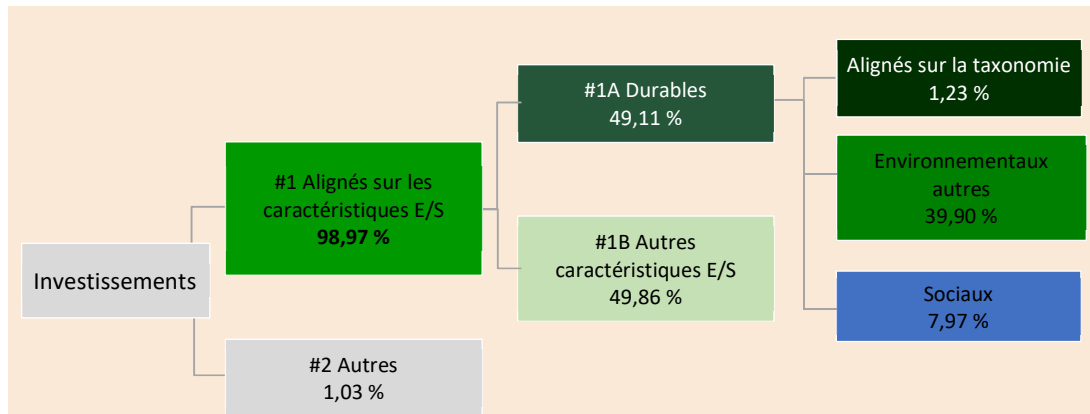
Investissements

#1 Alignés sur les caractéristiques E/S
**98,97 %**

#2 Autres
1,03 %

#1A Durables
49,11 %

#1B Autres caractéristiques E/S
49,86 %

Alignés sur la taxonomie
1,23 %

Environnementaux autres
39,90 %

Sociaux
7,97 %